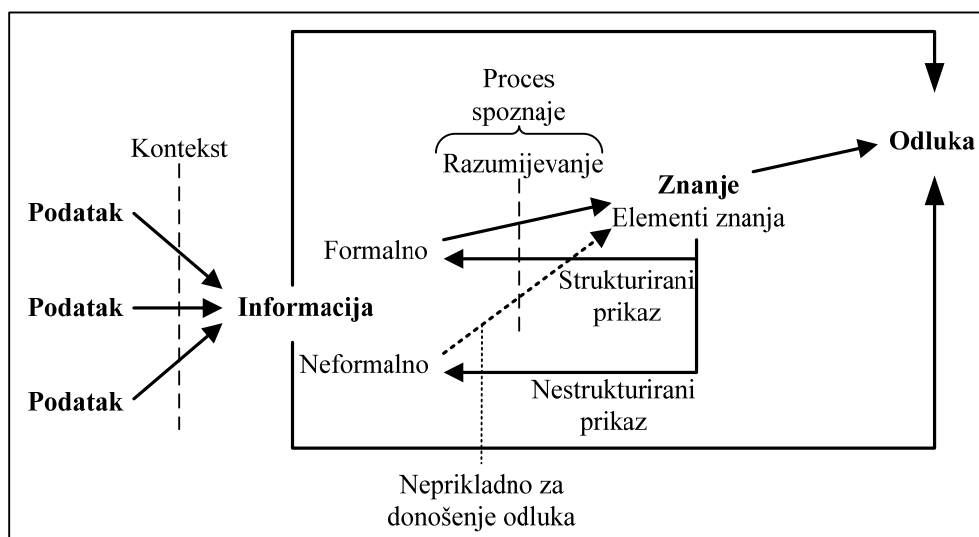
Proces spoznaje

Razumijevanje

Kontekst

Odluka

Znanje

Elementi znanja

Podatak

Podatak

Podatak

Informacija

Formalno

Neformalno

Strukturirani prikaz

Nestrukturirani prikaz

Neprikladno za donošenje odluka